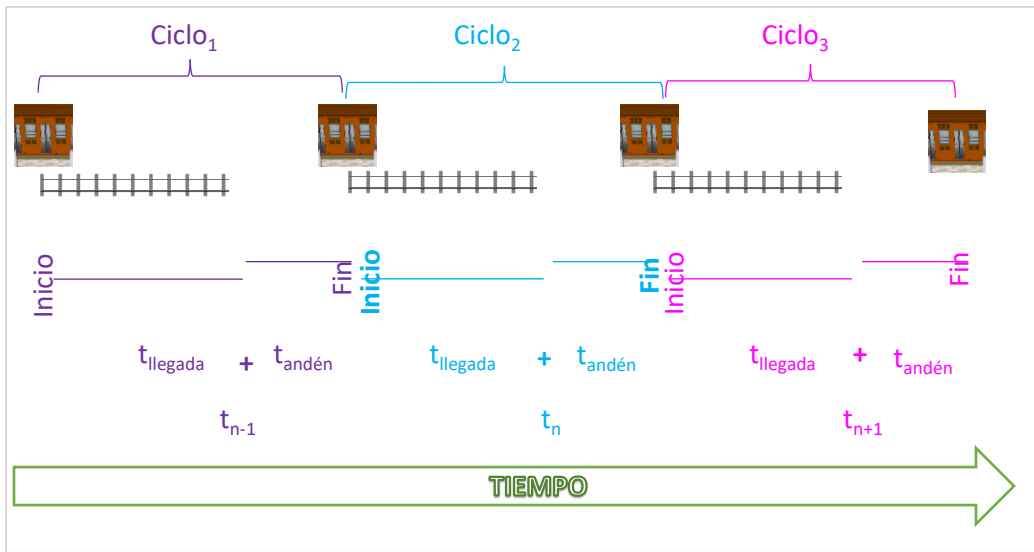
$\text{Ciclo}_1$ $\text{Ciclo}_2$ $\text{Ciclo}_3$

Inicio Fin Inicio Fin Inicio Fin

$t_{llegada}$ + $t_{andén}$ $t_{llegada}$ + $t_{andén}$ $t_{llegada}$ + $t_{andén}$

$t_{n-1}$ $t_n$ $t_{n+1}$

TIEMPO